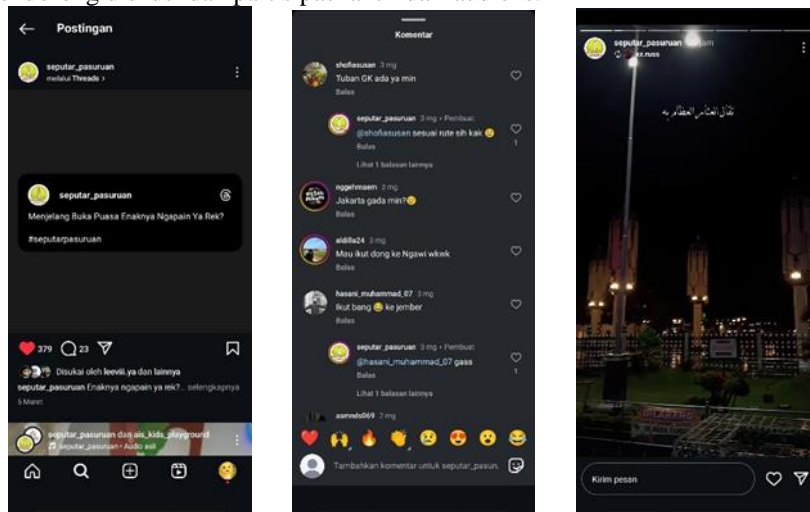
Postingan

seputar_pasuruan
melalui Threads >

seputar_pasuruan

Menjelang Buka Puasa Enaknya Ngapain Ya Rek?

#seputarpasuruan

379 23

Disukai oleh leevili.ya dan lainnya

seputar_pasuruan Enaknya ngapain ya rek?... selengkapnya

5 Maret

seputar_pasuruan dan ais_kids_playground
seputar_pasuruan • Audio asli

Komentar

shofiasusan 3 mg
Tuban GK ada ya min
Balas

seputar_pasuruan 3 mg • Pembuat
@shofiasusan sesuai rute sih kak 😉
Balas
1

Lihat 1 balasan lainnya

nggehmaen 3 mg
Jakarta gada min?😉
Balas

aldilla24 3 mg
Mau ikut dong ke Ngawi wkwk
Balas

hasani_muhammad_07 3 mg
Ikut bang 😂 ke jember
Balas

seputar_pasuruan 3 mg • Pembuat
@hasani_muhammad_07 gass
Balas
1

Lihat 1 balasan lainnya

asrvnds069 3 mg

Tambahkan komentar untuk seputar_pasun...

seputar_pasuruan
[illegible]z.russ

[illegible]

Kirim pesan